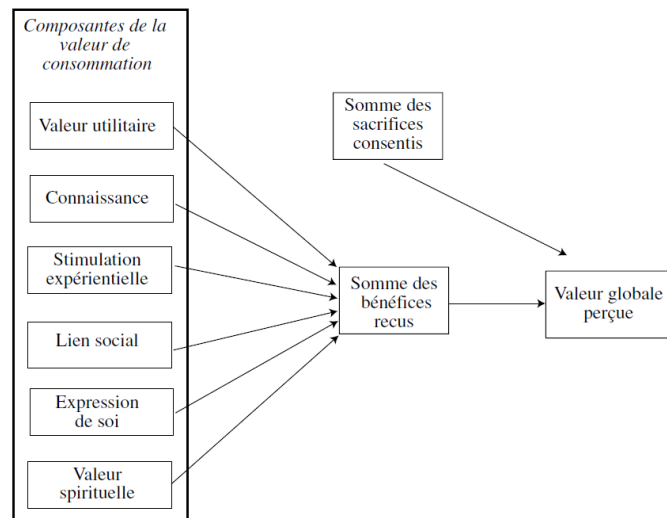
Composantes de la valeur de consommation

Valeur utilitaire

Connaissance

Stimulation expérientielle

Lien social

Expression de soi

Valeur spirituelle

Somme des sacrifices consentis

Somme des bénéfices recus

Valeur globale perçue